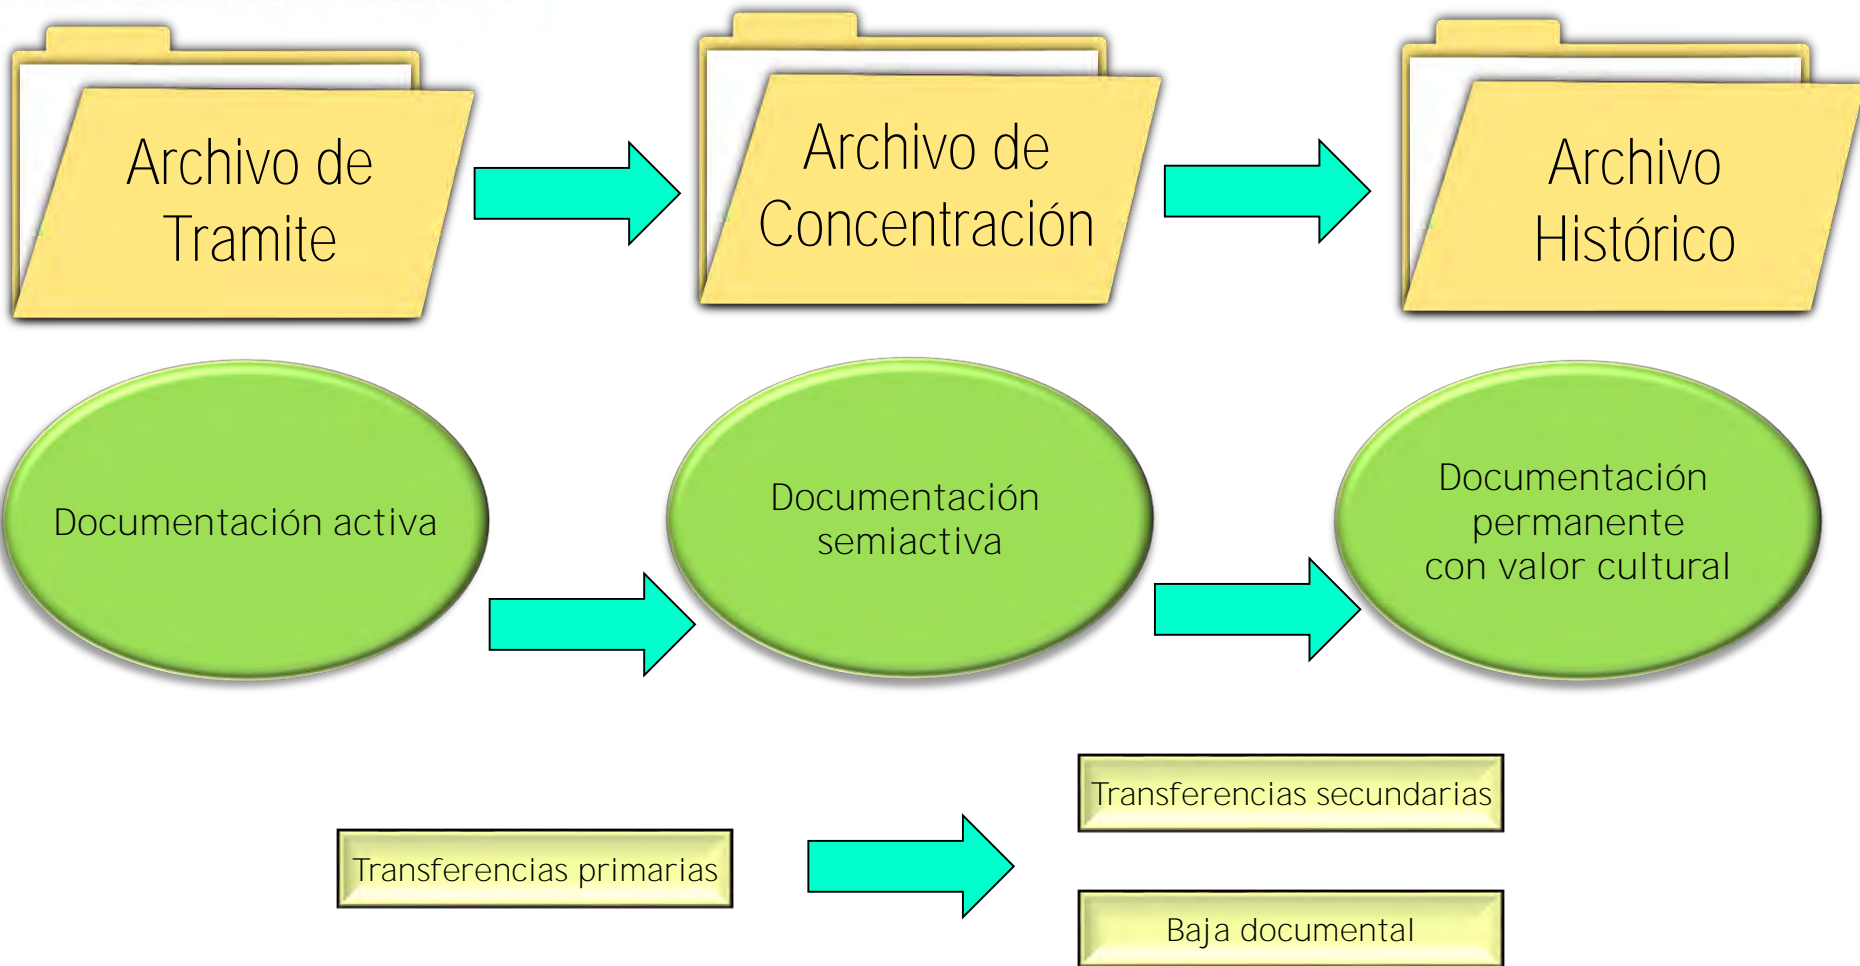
Archivo de Tramite

Archivo de Concentración

Archivo Histórico

Documentación activa

Documentación semiactiva

Documentación permanente con valor cultural

Transferencias primarias

Transferencias secundarias

Baja documental